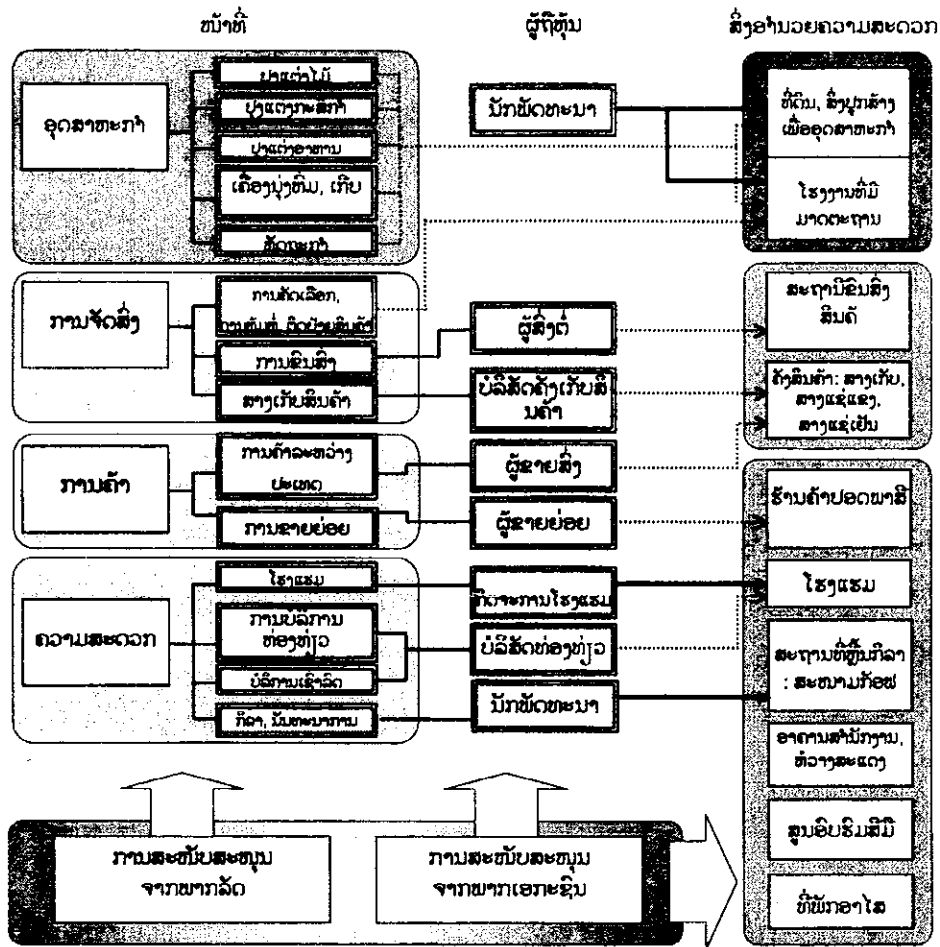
ໜ້າທີ່

ຜູ້ຖືຫຸ້ນ

ສິ່ງອໍານວຍຄວາມສະດວກ

ອຸດສາຫະກໍາ

ປຸງແຕ່ງໄມ້

ປຸງແຕ່ງກະສິກໍາ

ປຸງແຕ່ງອາຫານ

ເຄື່ອງນຸ່ງຫົ່ມ, ເກີບ

ສິ່ງທໍ

ນັກພັດທະນາ

ທີ່ດິນ, ສິ່ງປຸກສ້າງເພື່ອອຸດສາຫະກໍາ

ໂຮງງານທີ່ມີມາດຕະຖານ

ການຈັດສົ່ງ

ການຄັດເລືອກ, ການຫຸ້ມຫໍ່, ຕິດປ້າຍສິນຄ້າ

ການຂົນສົ່ງ

ສາງເກັບສິນຄ້າ

ຜູ້ສົ່ງຕໍ່

ບໍລິສັດຄັງເກັບສິນຄ້າ

ສະຖານີຂົນສົ່ງສິນຄ້າ

ຄັງສິນຄ້າ: ສາງເກັບ, ສາງແຊ່ແຂງ, ສາງແຊ່ເຢັນ

ການຄ້າ

ການຄ້າລະຫວ່າງປະເທດ

ການຂາຍຍ່ອຍ

ຜູ້ຂາຍສົ່ງ

ຜູ້ຂາຍຍ່ອຍ

ຮ້ານຄ້າປອດພາສີ

ຄວາມສະດວກ

ໂຮງແຮມ

ການບໍລິການທ່ອງທ່ຽວ

ບໍລິການເຂົ້າລົດ

ກິລາ, ນັນທະນາການ

ກິດຈະການໂຮງແຮມ

ບໍລິສັດທ່ອງທ່ຽວ

ນັກພັດທະນາ

ໂຮງແຮມ

ສະຖານທີ່ຫຼິ້ນກິລາ: ສະໜາມກ໊ອຟ

ອາຄານສໍານັກງານ, ຫ້ອງວາງສະແດງ

ສູນອົບຮົມສໍາມະນາ

ທີ່ພັກອາໄສ

ການສະໜັບສະໜູນຈາກພາກລັດ

ການສະໜັບສະໜູນຈາກພາກເອກະຊົນ